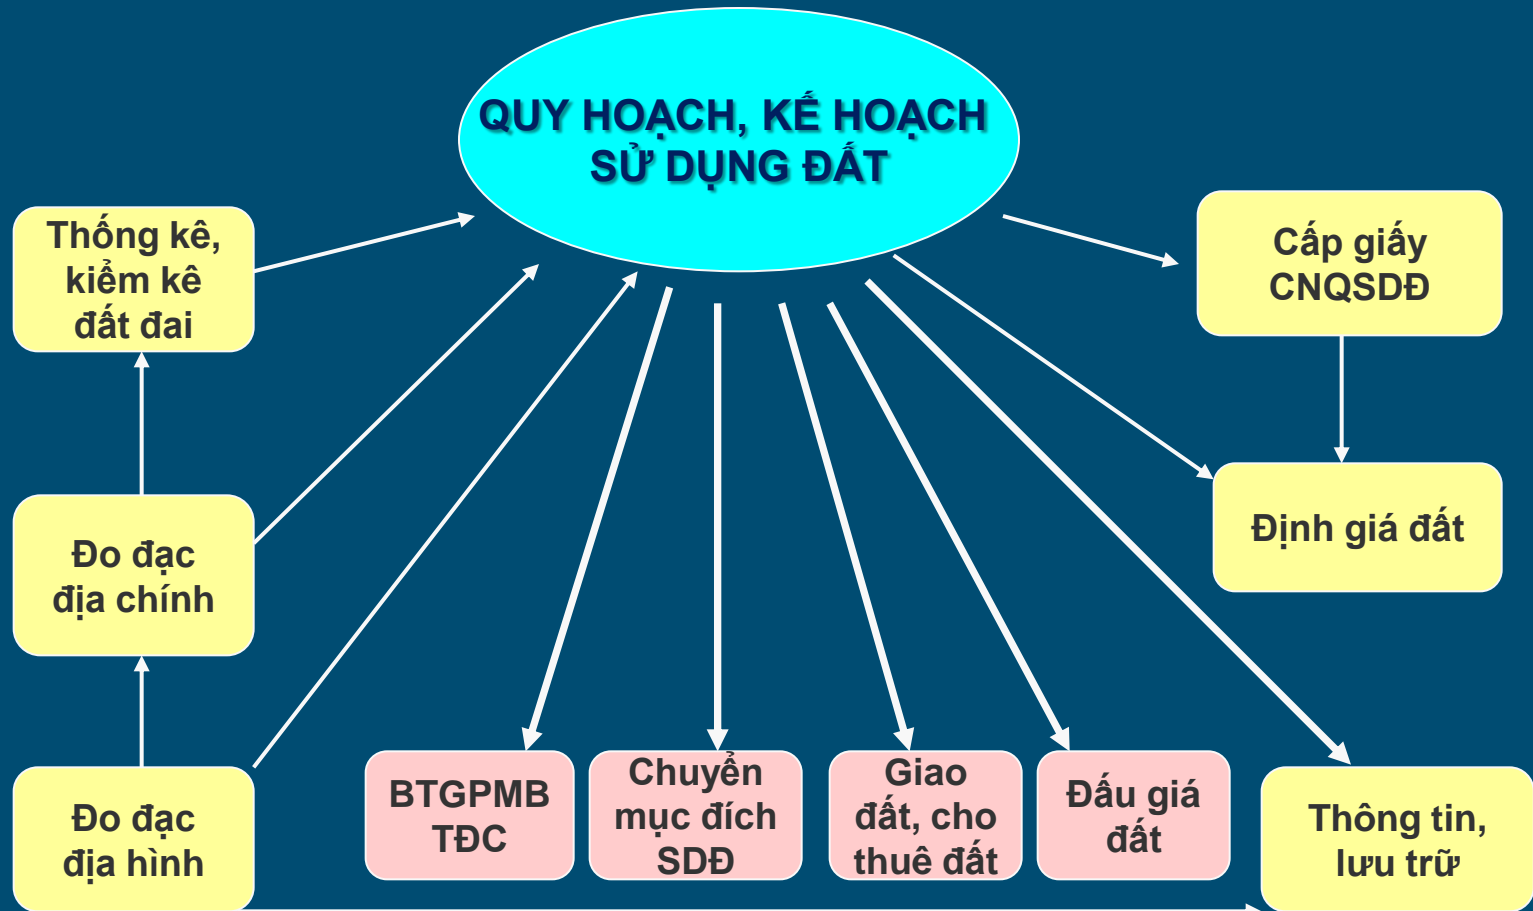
QUY HOẠCH, KẾ HOẠCH SỬ DỤNG ĐẤT

Thống kê, kiểm kê đất đai

Đo đạc địa chính

Đo đạc địa hình

Cấp giấy CNQSDĐ

Định giá đất

BTGPMB TĐC

Chuyển mục đích SDĐ

Giao đất, cho thuê đất

Đấu giá đất

Thông tin, lưu trữ